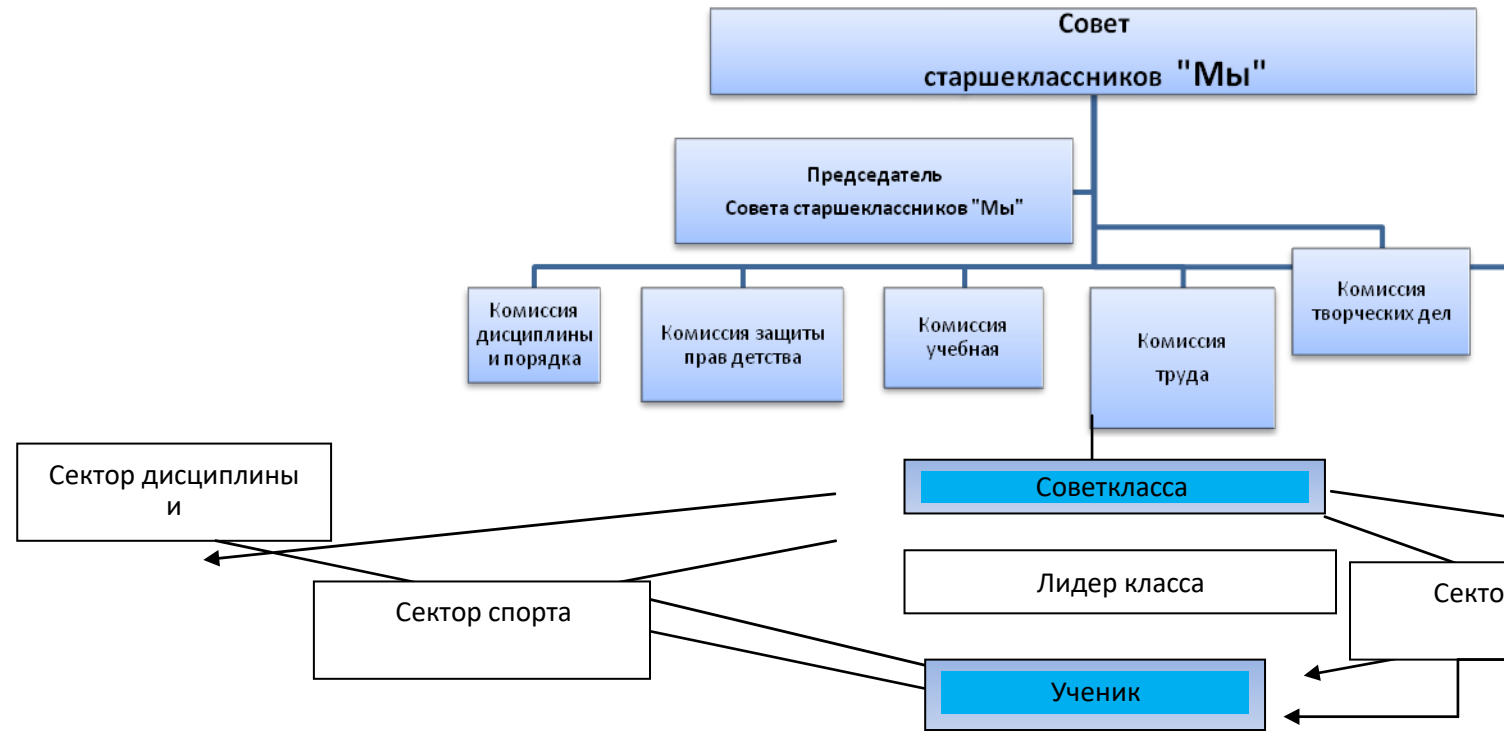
Совет
старшеклассников "Мы"

Председатель
Совета старшеклассников "Мы"

Комиссия дисциплины и порядка

Комиссия защиты прав детства

Комиссия учебная

Комиссия труда

Комиссия творческих дел

Сектор дисциплины и

Советкласса

Лидер класса

Сектор спорта

Секто

Ученик